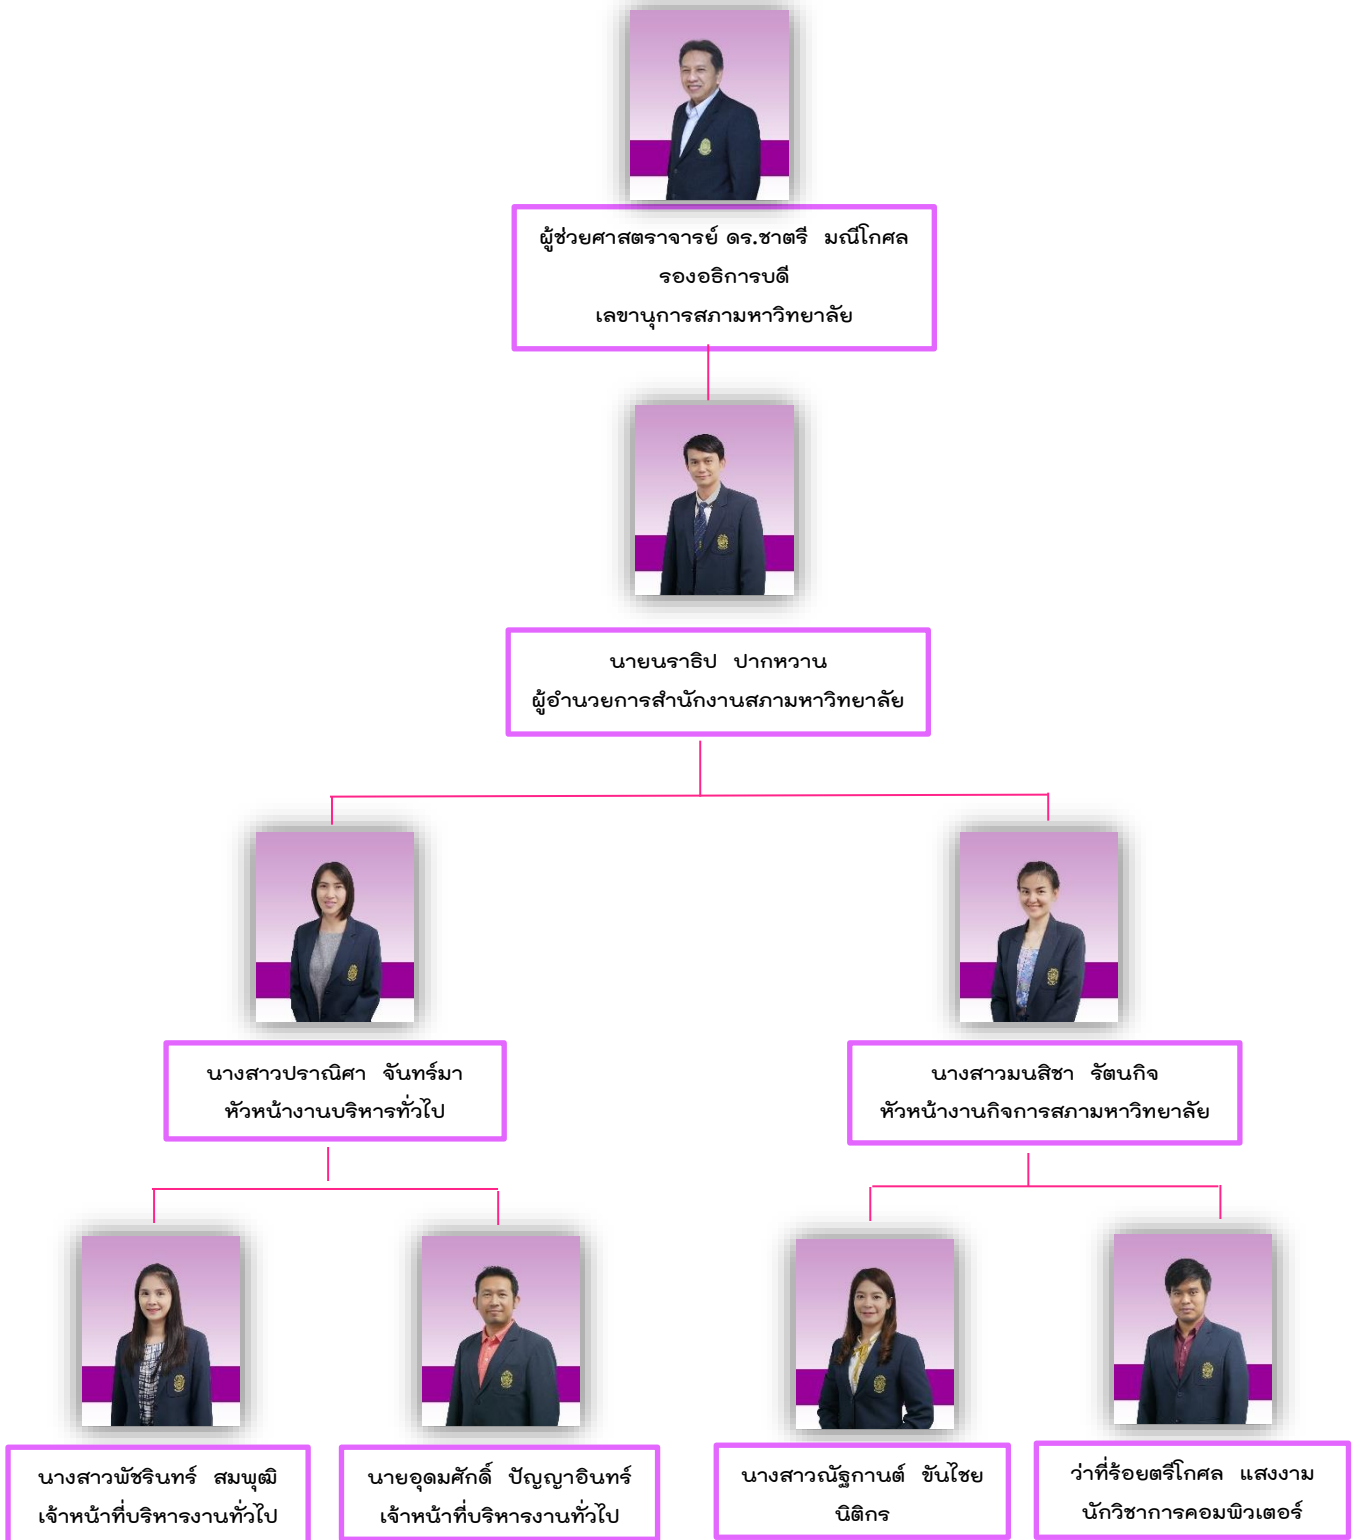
ผู้ช่วยศาสตราจารย์ ดร.ชาตรี มณีโกศล
รองอธิการบดี
เลขานุการสภามหาวิทยาลัย

นายนราธิป ปากหวาน
ผู้อำนวยการสำนักงานสภามหาวิทยาลัย

นางสาวปราณิศา จันทร์มา
หัวหน้างานบริหารทั่วไป

นางสาวมนสิชา รัตนกิจ
หัวหน้างานกิจการสภามหาวิทยาลัย

นางสาวพัชรินทร์ สมพุฒิ
เจ้าหน้าที่บริหารงานทั่วไป

นายอุดมศักดิ์ ปัญญาอินทร์
เจ้าหน้าที่บริหารงานทั่วไป

นางสาวณัฐกานต์ ขันไชย
นิติกร

ว่าที่ร้อยตรีโกศล แสงงาม
นักวิชาการคอมพิวเตอร์